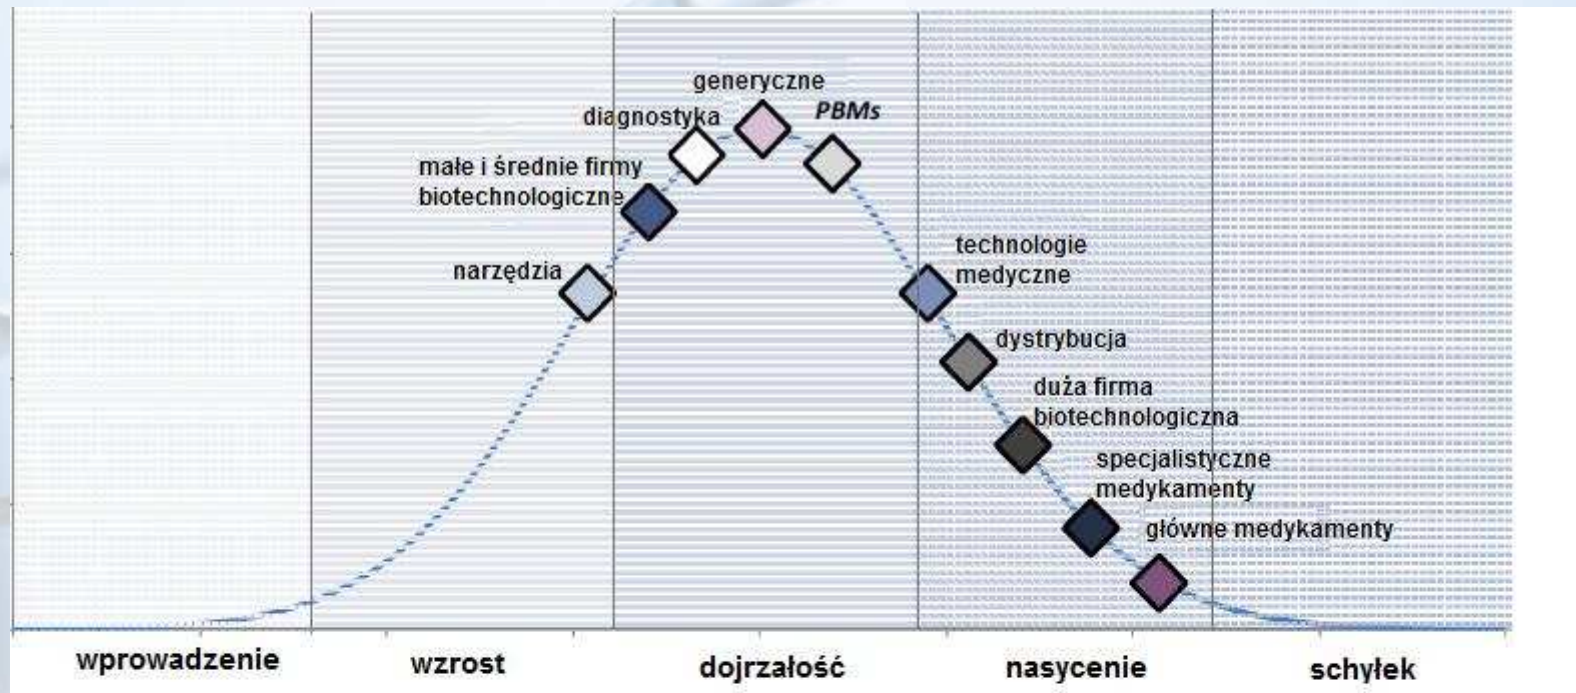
generyczne
diagnostyka
PBMs
małe i średnie firmy biotechnologiczne
narzędzia
technologie medyczne
dystrybucja
duża firma biotechnologiczna
specjalistyczne medykamenty
główne medykamenty

wprowadzenie
wzrost
dojrzałość
nasycenie
schyłek